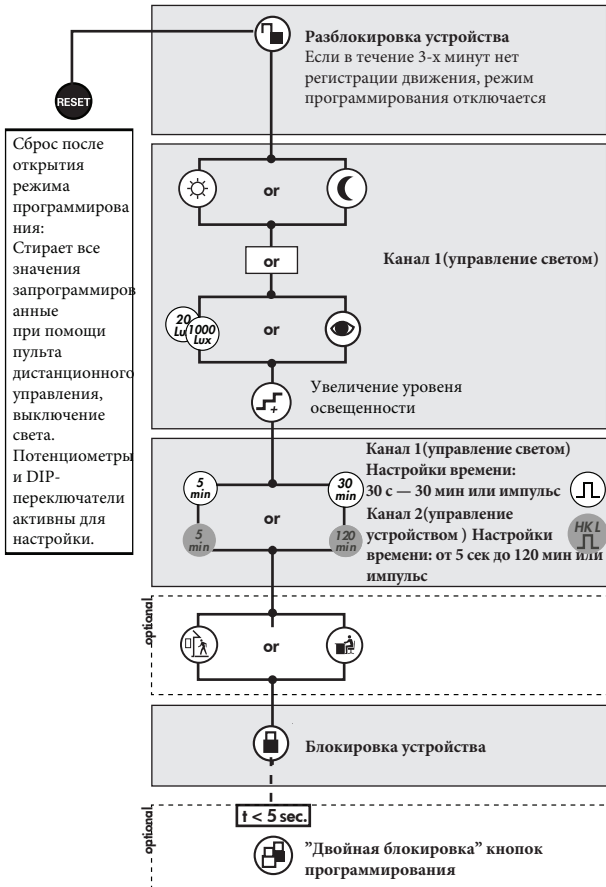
RESET

Сброс после открытия режима программирования: Стирает все значения запрограммированные при помощи пульта дистанционного управления, выключение света. Потенциометры и DIP-переключатели активны для настройки.

Разблокировка устройства
Если в течение 3-х минут нет регистрации движения, режим программирования отключается

or

or

Канал 1(управление светом)

20 Lux

1000 Lux

or

Увеличение уровня освещенности

5 min

30 min

5 min

120 min

or

Канал 1(управление светом)
Настройки времени:
30 с — 30 мин или импульс
Канал 2(управление устройством ) Настройки времени: от 5 сек до 120 мин или импульс

HKL

optional

or

Блокировка устройства

optional

t < 5 sec.

"Двойная блокировка" кнопок программирования